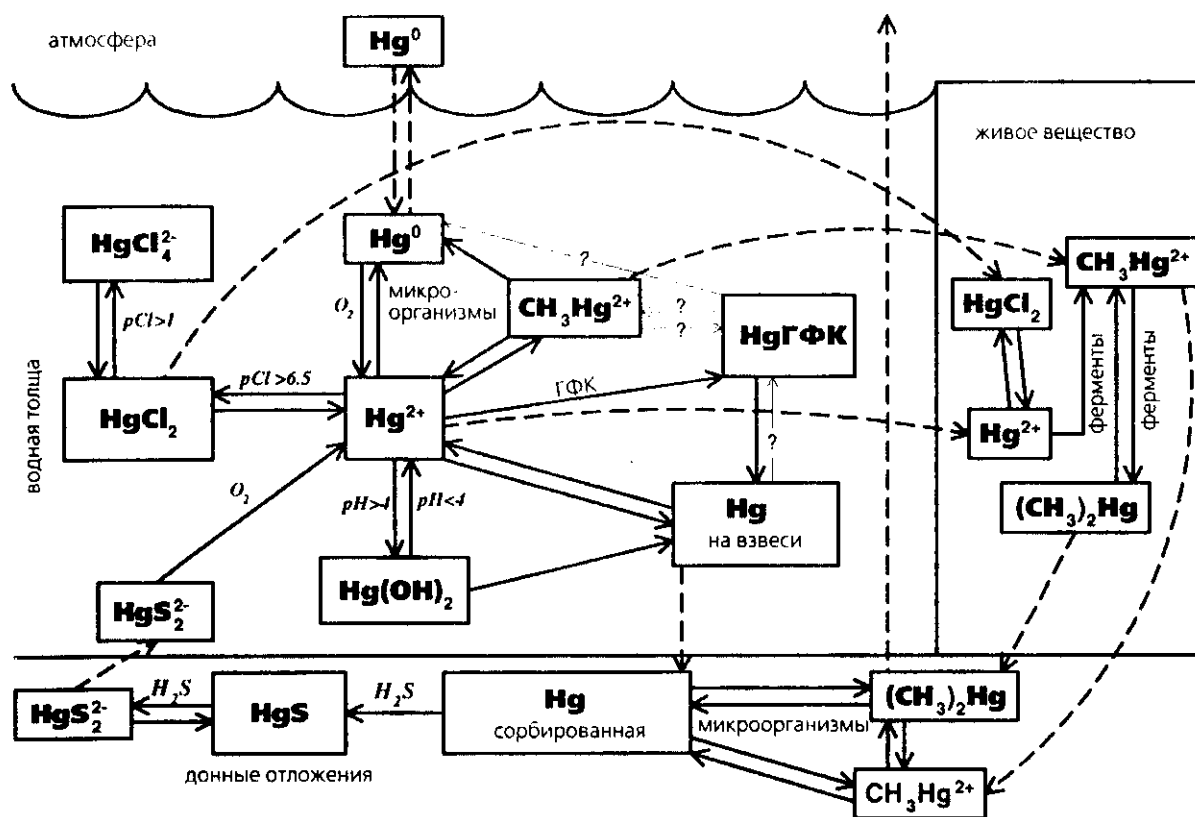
атмосфера

$Hg^0$

живое вещество

$HgCl_4^{2-}$

$Hg^0$

?

$CH_3Hg^{2+}$

$pCl>1$

$O_2$

микроорганизмы

$CH_3Hg^{2+}$

?

?

HgГФК

$HgCl_2$

водная толща

$HgCl_2$

$pCl>6.5$

$Hg^{2+}$

ГФК

?

$Hg^{2+}$

ферменты

ферменты

$O_2$

$pH>4$

$pH<4$

Hg
на взвеси

$(CH_3)_2Hg$

$Hg(OH)_2$

$HgS_2^{2-}$

$HgS_2^{2-}$

$H_2S$

HgS

$H_2S$

Hg
сорбированная

$(CH_3)_2Hg$

микроорганизмы

донные отложения

$CH_3Hg^{2+}$